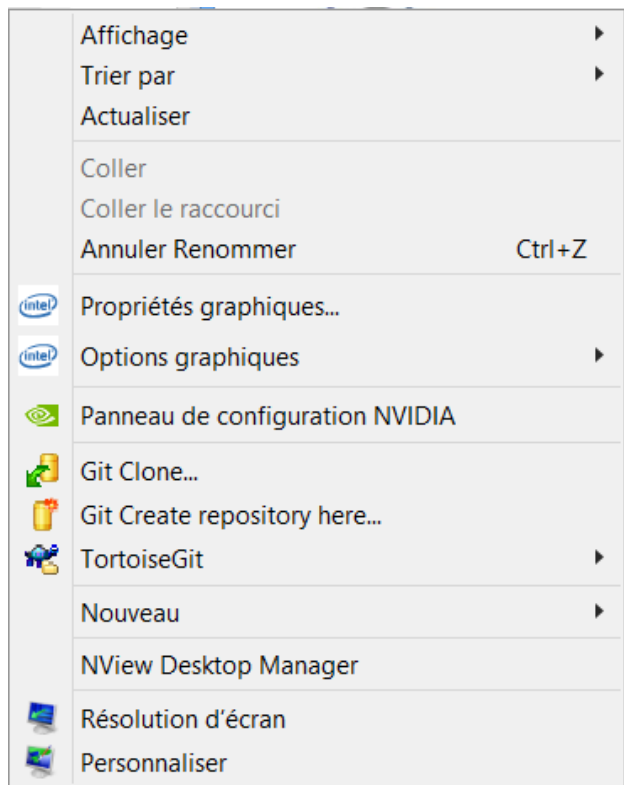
Affichage
Trier par
Actualiser

Coller
Coller le raccourci
Annuler Renommer Ctrl+Z

intel Propriétés graphiques...
intel Options graphiques

Panneau de configuration NVIDIA

Git Clone...
Git Create repository here...
TortoiseGit

Nouveau

NView Desktop Manager

Résolution d'écran
Personnaliser